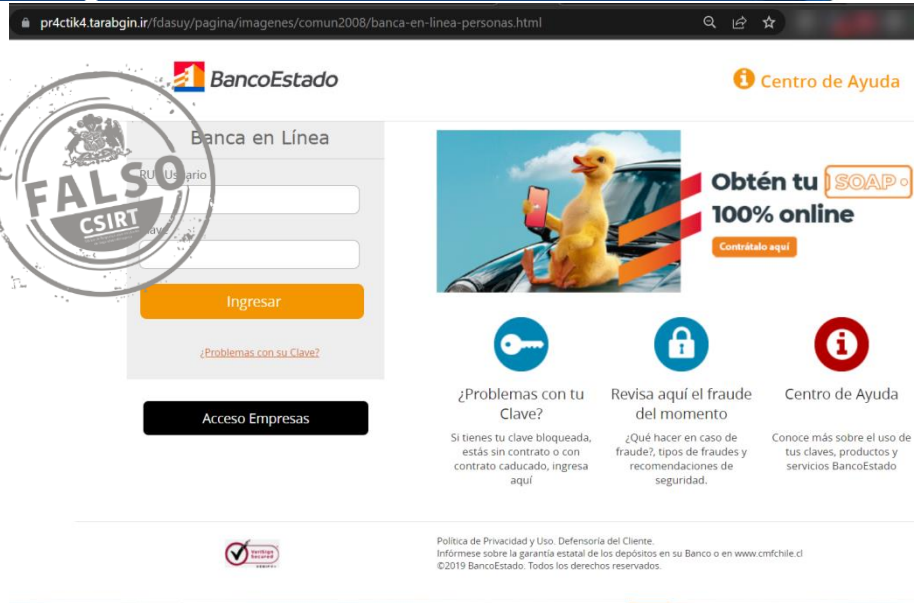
pr4ctik4.tarabgin.ir/fdasuy/pagina/imagenes/comun2008/banca-en-linea-personas.html

BancoEstado

Centro de Ayuda

FALSO
CSIRT

Banca en Línea

RUT Usuario

Clave

Ingresar

¿Problemas con su Clave?

Acceso Empresas

Obtén tu SOAP
100% online
Contrátalo aquí

¿Problemas con tu Clave?
Si tienes tu clave bloqueada, estás sin contrato o con contrato caducado, ingresa aquí

Revisa aquí el fraude del momento
¿Qué hacer en caso de fraude?, tipos de fraudes y recomendaciones de seguridad.

Centro de Ayuda
Conoce más sobre el uso de tus claves, productos y servicios BancoEstado

Verisign Secured

Política de Privacidad y Uso. Defensoría del Cliente.
Infórmese sobre la garantía estatal de los depósitos en su Banco o en www.cmfchile.cl
©2019 BancoEstado. Todos los derechos reservados.